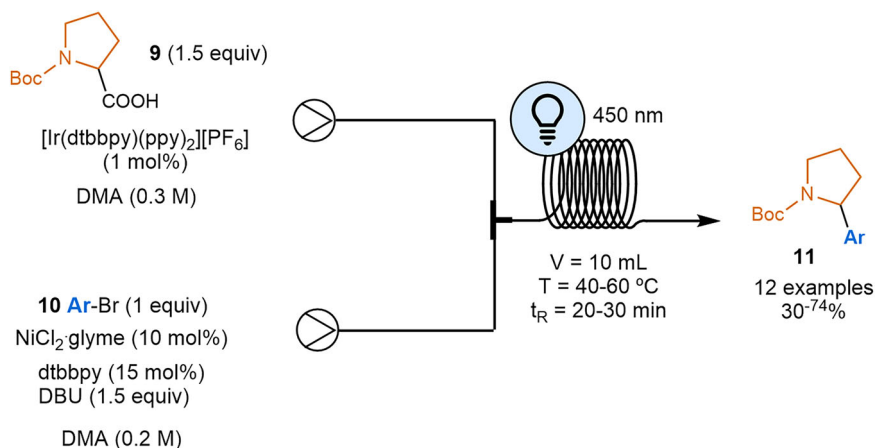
Boc N COOH

**9** (1.5 equiv)

[Ir(dtbbpy)(ppy)$_2$][PF$_6$]
(1 mol%)

DMA (0.3 M)

**10** Ar-Br (1 equiv)

NiCl$_2$·glyme (10 mol%)

dtbbpy (15 mol%)
DBU (1.5 equiv)

DMA (0.2 M)

450 nm

V = 10 mL
T = 40-60 ºC
t$_R$ = 20-30 min

Boc N Ar

**11**
12 examples
30-74%